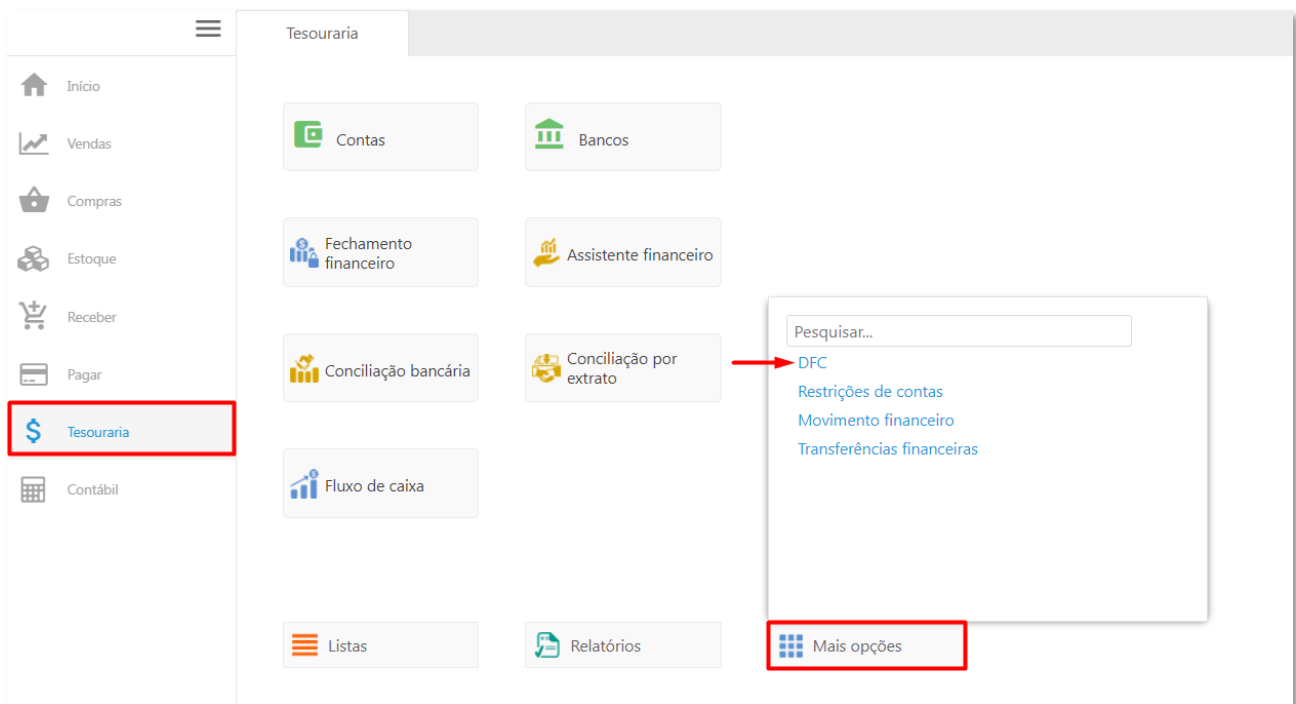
Início
Vendas
Compras
Estoque
Receber
Pagar
Tesouraria
Contábil

Tesouraria

Contas
Bancos
Fechamento financeiro
Assistente financeiro
Conciliação bancária
Conciliação por extrato
Fluxo de caixa

Pesquisar...
DFC
Restrições de contas
Movimento financeiro
Transferências financeiras

Listas
Relatórios
Mais opções